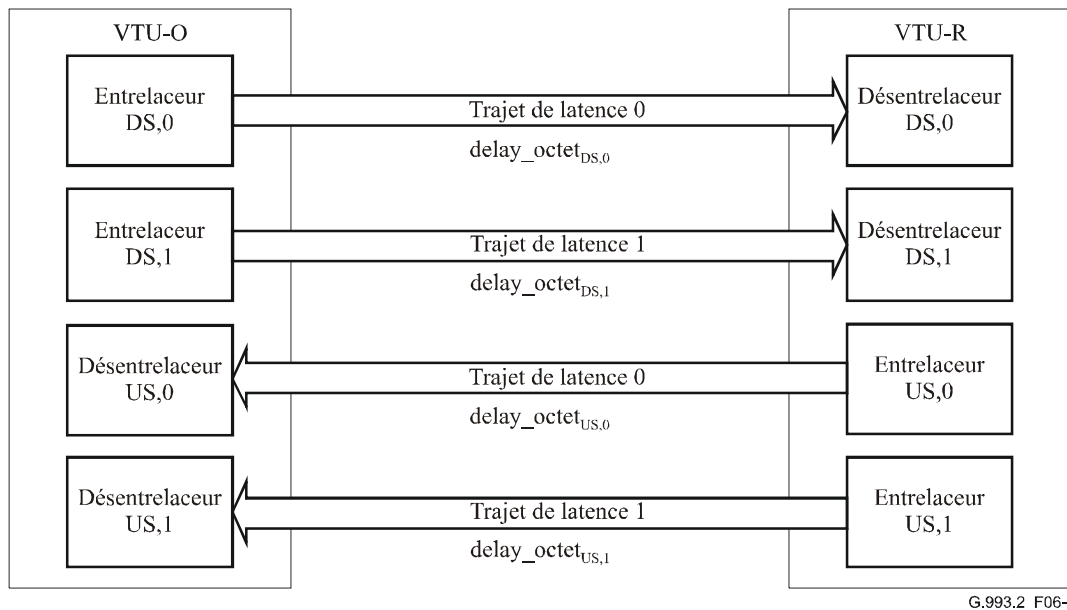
VTU-O

VTU-R

Entrelaceur DS,0

Trajet de latence 0

delay_octet$_{DS,0}$

Désentrelaceur DS,0

Entrelaceur DS,1

Trajet de latence 1

delay_octet$_{DS,1}$

Désentrelaceur DS,1

Désentrelaceur US,0

Trajet de latence 0

delay_octet$_{US,0}$

Entrelaceur US,0

Désentrelaceur US,1

Trajet de latence 1

delay_octet$_{US,1}$

Entrelaceur US,1

G.993.2 F06-